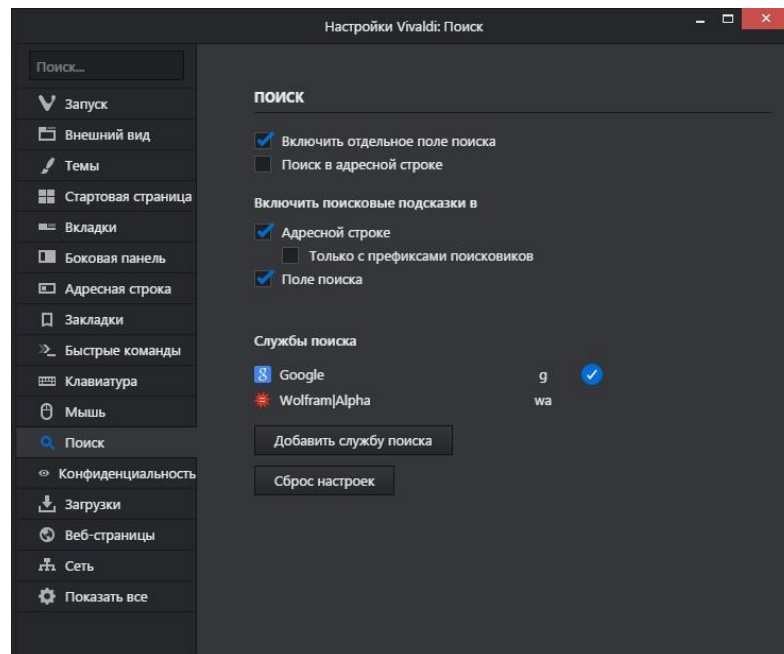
Настройки Vivaldi: Поиск

Поиск...

Запуск
Внешний вид
Темы
Стартовая страница
Вкладки
Боковая панель
Адресная строка
Закладки
Быстрые команды
Клавиатура
Мышь
Поиск
Конфиденциальность
Загрузки
Веб-страницы
Сеть
Показать все

ПОИСК

Включить отдельное поле поиска
Поиск в адресной строке

Включить поисковые подсказки в

Адресной строке
Только с префиксами поисковиков
Поле поиска

Службы поиска

Google g
Wolfram|Alpha wa

Добавить службу поиска

Сброс настроек